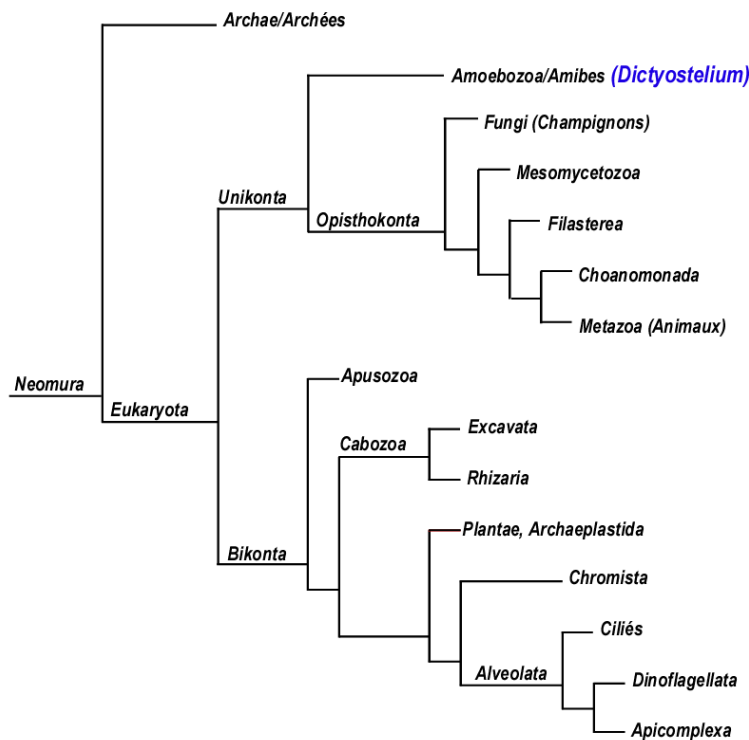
Archae/Archées

Amoebozoa/Amibes (Dictyostelium)

Fungi (Champignons)

Mesomycetozoa

Unikonta

Opisthokonta

Filasterea

Choanomonada

Metazoa (Animaux)

Neomura

Apusozoa

Eukaryota

Cabozoa

Excavata

Rhizaria

Plantae, Archaeplastida

Bikonta

Chromista

Ciliés

Alveolata

Dinoflagellata

Apicomplexa